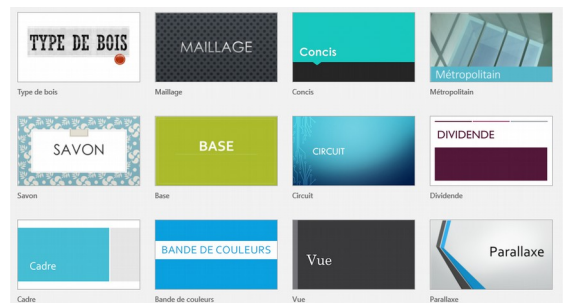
TYPE DE BOIS
Type de bois

MAILLAGE
Maillage

Concis
Concis

Métropolitain
Métropolitain

SAVON
Savon

BASE
Base

CIRCUIT
Circuit

DIVIDENDE
Dividende

Cadre
Cadre

BANDE DE COULEURS
Bande de couleurs

Vue
Vue

Parallaxe
Parallaxe